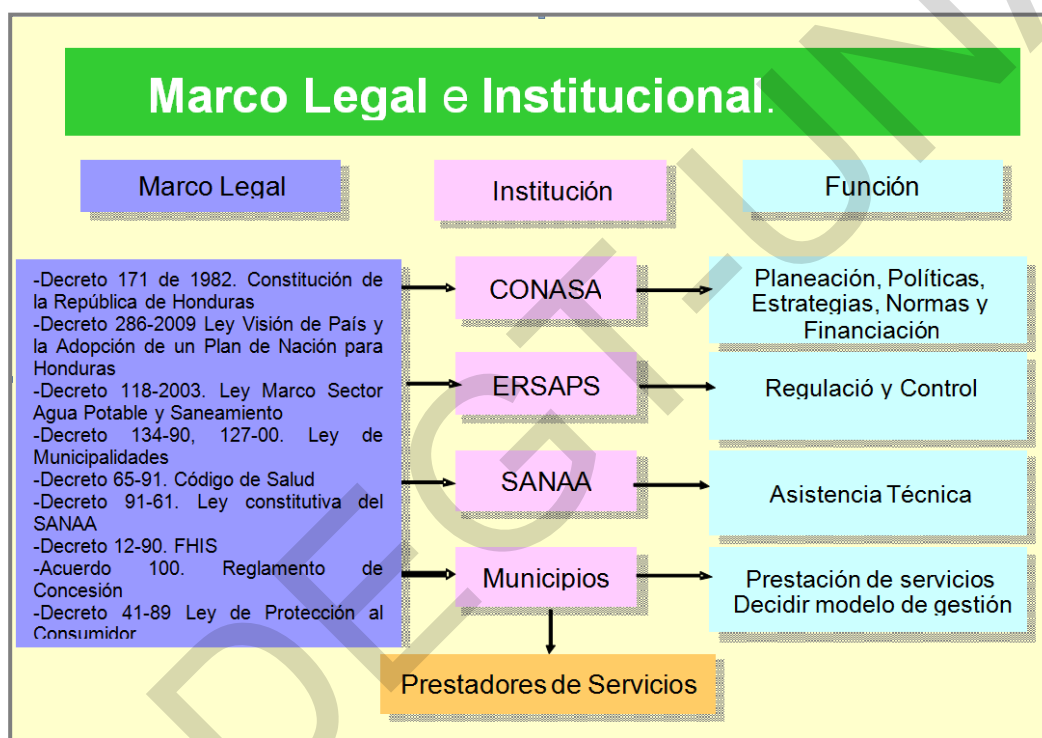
Marco Legal e Institucional.

Marco Legal

Institución

Función

-Decreto 171 de 1982. Constitución de la República de Honduras
-Decreto 286-2009 Ley Visión de País y la Adopción de un Plan de Nación para Honduras
-Decreto 118-2003. Ley Marco Sector Agua Potable y Saneamiento
-Decreto 134-90, 127-00. Ley de Municipalidades
-Decreto 65-91. Código de Salud
-Decreto 91-61. Ley constitutiva del SANAA
-Decreto 12-90. FHIS
-Acuerdo 100. Reglamento de Concesión
-Decreto 41-89 Ley de Protección al Consumidor

CONASA

Planeación, Políticas, Estrategias, Normas y Financiación

ERSAPS

Regulació y Control

SANAA

Asistencia Técnica

Municipios

Prestación de servicios
Decidir modelo de gestión

Prestadores de Servicios

DEGTUM